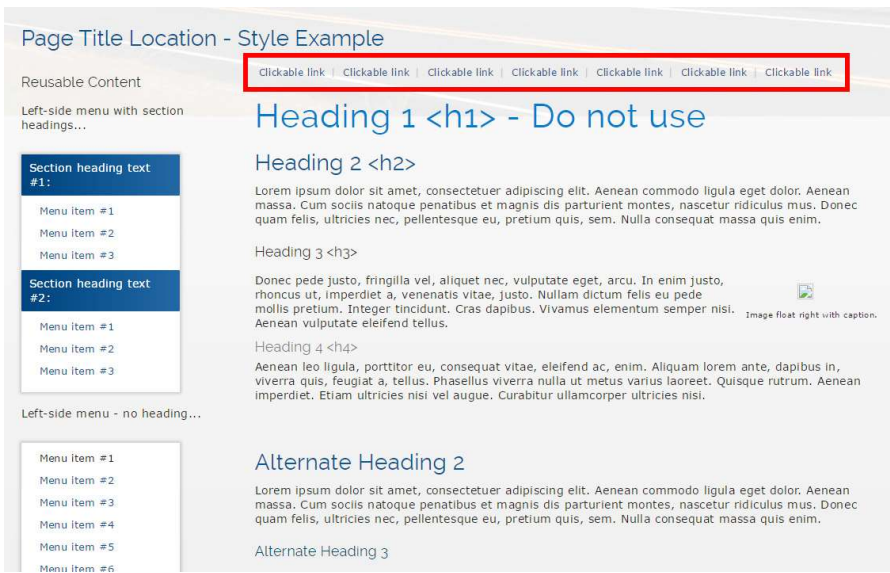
Page Title Location - Style Example

Reusable Content

Left-side menu with section headings...

Section heading text #1:

Menu item #1
Menu item #2
Menu item #3

Section heading text #2:

Menu item #1
Menu item #2
Menu item #3

Left-side menu - no heading...

Menu item #1
Menu item #2
Menu item #3
Menu item #4
Menu item #5
Menu item #6

Clickable link | Clickable link | Clickable link | Clickable link | Clickable link | Clickable link | Clickable link

Heading 1 <h1> - Do not use

Heading 2 <h2>

Lorem ipsum dolor sit amet, consectetuer adipiscing elit. Aenean commodo ligula eget dolor. Aenean massa. Cum sociis natoque penatibus et magnis dis parturient montes, nascetur ridiculus mus. Donec quam felis, ultricies nec, pellentesque eu, pretium quis, sem. Nulla consequat massa quis enim.

Heading 3 <h3>

Donec pede justo, fringilla vel, aliquet nec, vulputate eget, arcu. In enim justo, rhoncus ut, imperdiet a, venenatis vitae, justo. Nullam dictum felis eu pede mollis pretium. Integer tincidunt. Cras dapibus. Vivamus elementum semper nisi. Aenean vulputate eleifend tellus.

Image float right with caption.

Heading 4 <h4>

Aenean leo ligula, porttitor eu, consequat vitae, eleifend ac, enim. Aliquam lorem ante, dapibus in, viverra quis, feugiat a, tellus. Phasellus viverra nulla ut metus varius laoreet. Quisque rutrum. Aenean imperdiet. Etiam ultricies nisi vel augue. Curabitur ullamcorper ultricies nisi.

Alternate Heading 2

Lorem ipsum dolor sit amet, consectetuer adipiscing elit. Aenean commodo ligula eget dolor. Aenean massa. Cum sociis natoque penatibus et magnis dis parturient montes, nascetur ridiculus mus. Donec quam felis, ultricies nec, pellentesque eu, pretium quis, sem. Nulla consequat massa quis enim.

Alternate Heading 3